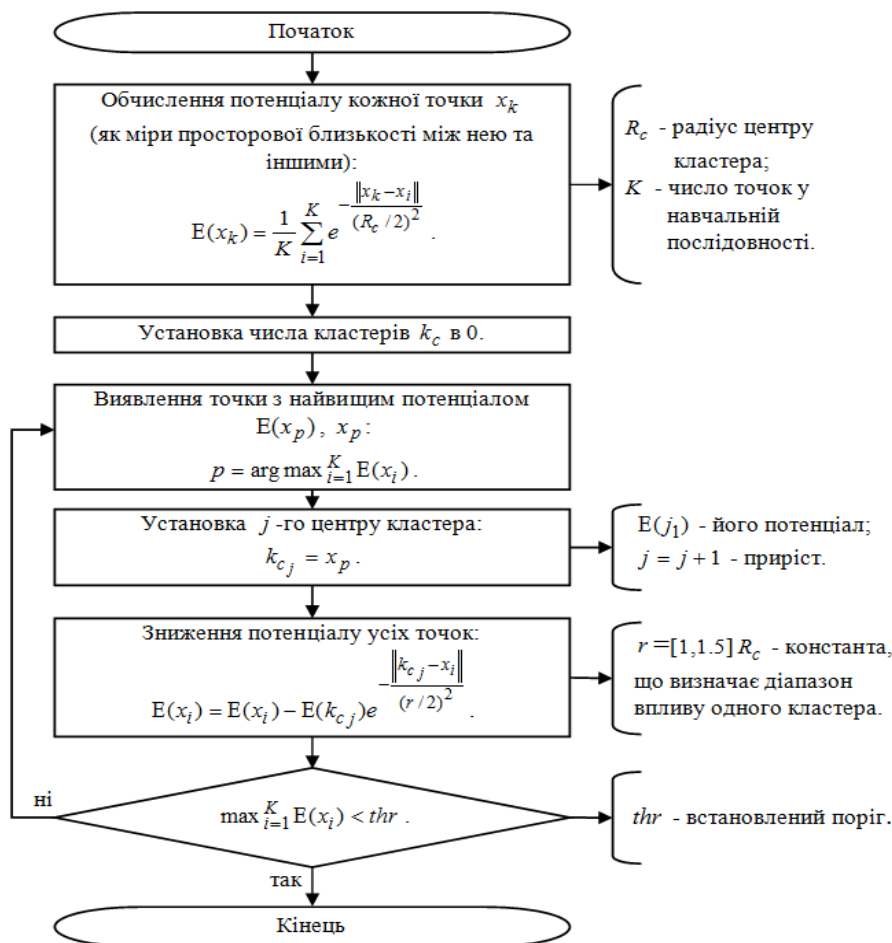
Початок

Обчислення потенціалу кожної точки $x_k$ (як міри просторової близькості між нею та іншими):
$E(x_k) = \frac{1}{K}\sum_{i=1}^{K} e^{-\frac{\|x_k - x_i\|}{(R_c/2)^2}}$ .

$R_c$ - радіус центру кластера;
$K$ - число точок у навчальній послідовності.

Установка числа кластерів $k_c$ в 0.

Виявлення точки з найвищим потенціалом $E(x_p)$, $x_p$:
$p = \arg\max_{i=1}^{K} E(x_i)$ .

Установка $j$ -го центру кластера:
$k_{c_j} = x_p$ .

$E(j_1)$ - його потенціал;
$j = j+1$ - приріст.

Зниження потенціалу усіх точок:
$E(x_i) = E(x_i) - E(k_{c_j}) e^{-\frac{\|k_{c_j} - x_i\|}{(r/2)^2}}$ .

$r = [1,1.5] R_c$ - константа, що визначає діапазон впливу одного кластера.

ні

$\max_{i=1}^{K} E(x_i) < thr$ .

$thr$ - встановлений поріг.

так

Кінець